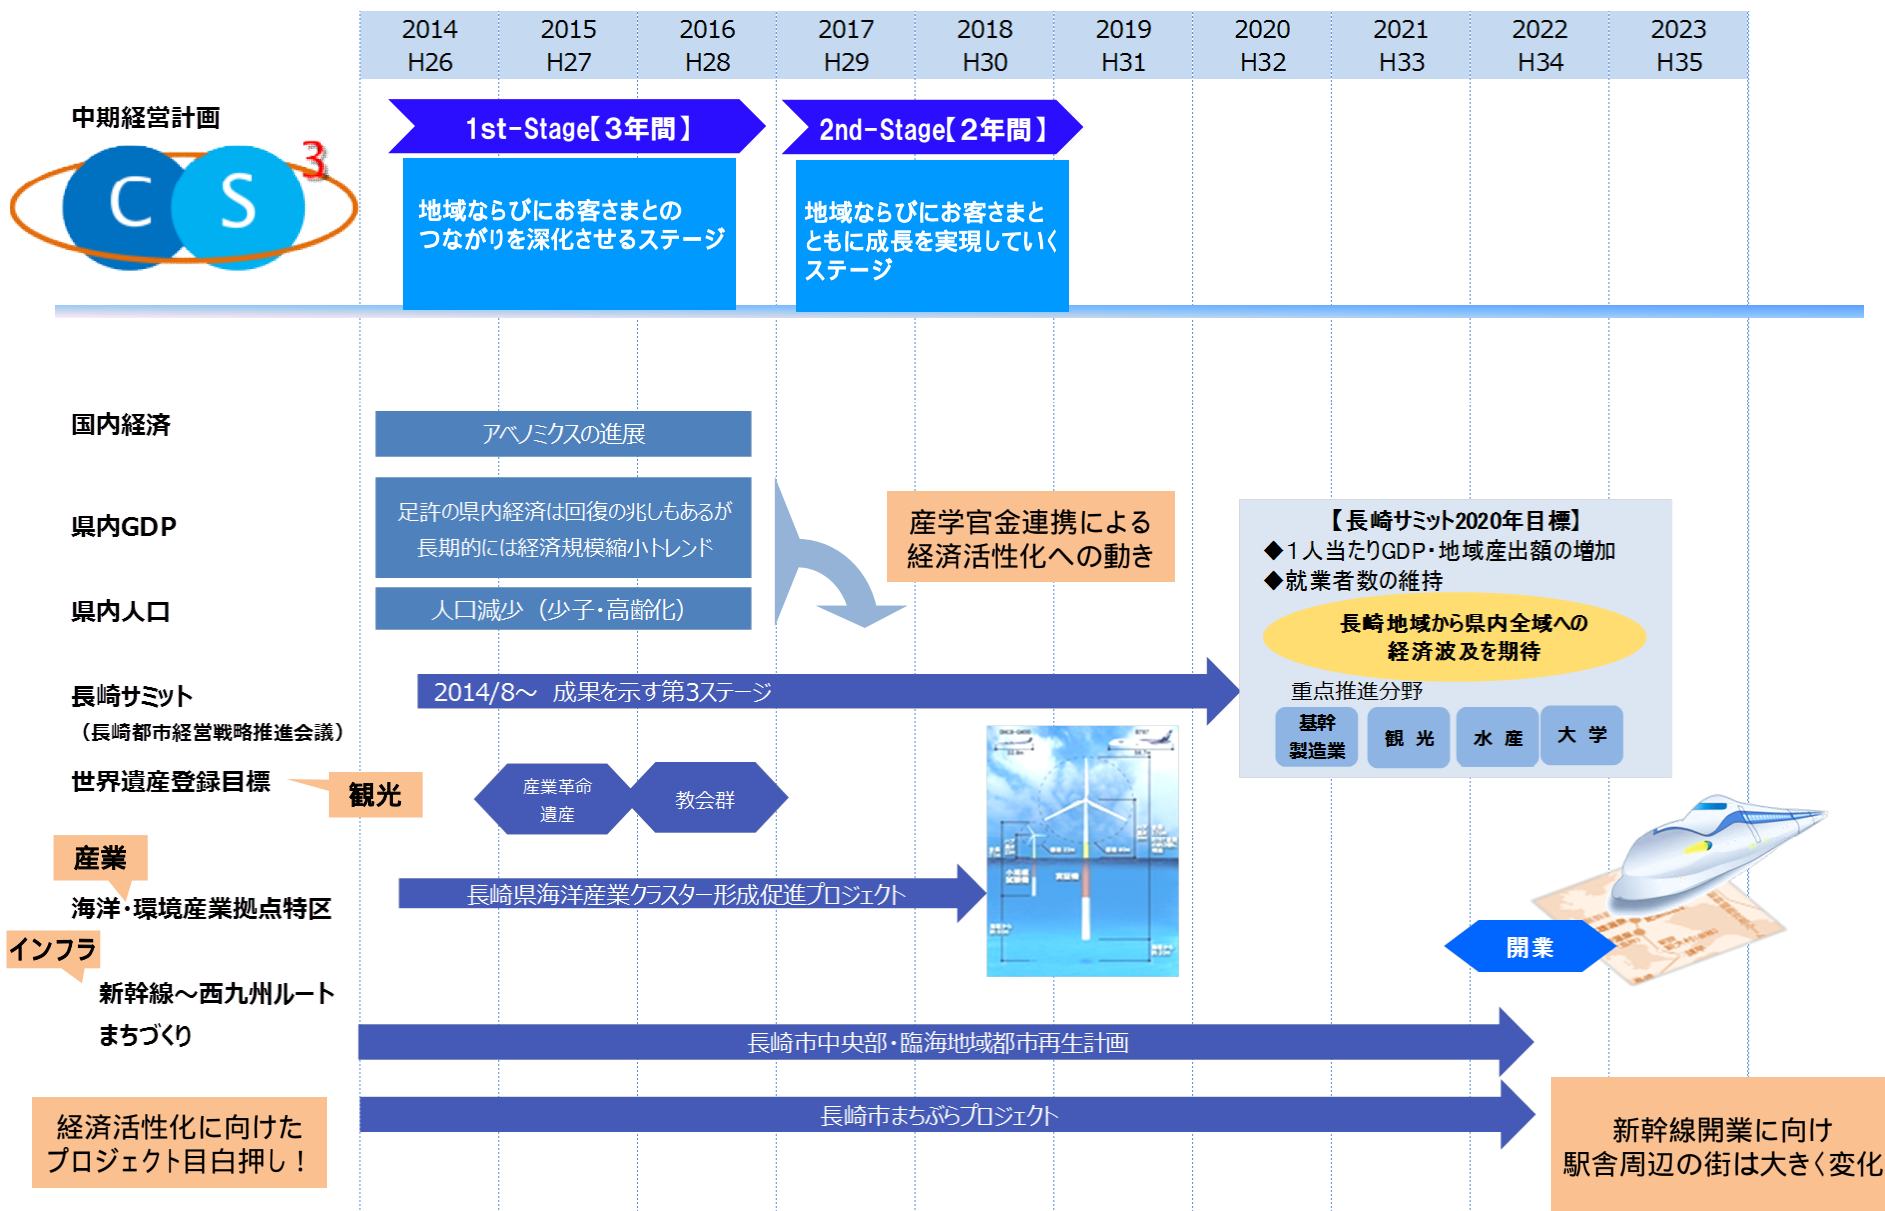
| 2014 H26 | 2015 H27 | 2016 H28 | 2017 H29 | 2018 H30 | 2019 H31 | 2020 H32 | 2021 H33 | 2022 H34 | 2023 H35 |
|---|---|---|---|---|---|---|---|---|---|

中期経営計画

CS 3

1st-Stage【3年間】
地域ならびにお客さまとのつながりを深化させるステージ

2nd-Stage【2年間】
地域ならびにお客さまとともに成長を実現していくステージ

国内経済
アベノミクスの進展

県内GDP
足許の県内経済は回復の兆しもあるが長期的には経済規模縮小トレンド

県内人口
人口減少（少子・高齢化）

産学官金連携による経済活性化への動き

【長崎サミット2020年目標】
◆1人当たりGDP・地域産出額の増加
◆就業者数の維持
長崎地域から県内全域への経済波及を期待
重点推進分野
基幹製造業
観光
水産
大学

長崎サミット
（長崎都市経営戦略推進会議）
2014/8～ 成果を示す第3ステージ

世界遺産登録目標
観光
産業革命遺産
教会群

産業
海洋・環境産業拠点特区
長崎県海洋産業クラスター形成促進プロジェクト

インフラ
新幹線～西九州ルート
まちづくり
開業

長崎市中央部・臨海地域都市再生計画
長崎市まちぶらプロジェクト

経済活性化に向けたプロジェクト目白押し！

新幹線開業に向け駅舎周辺の街は大きく変化